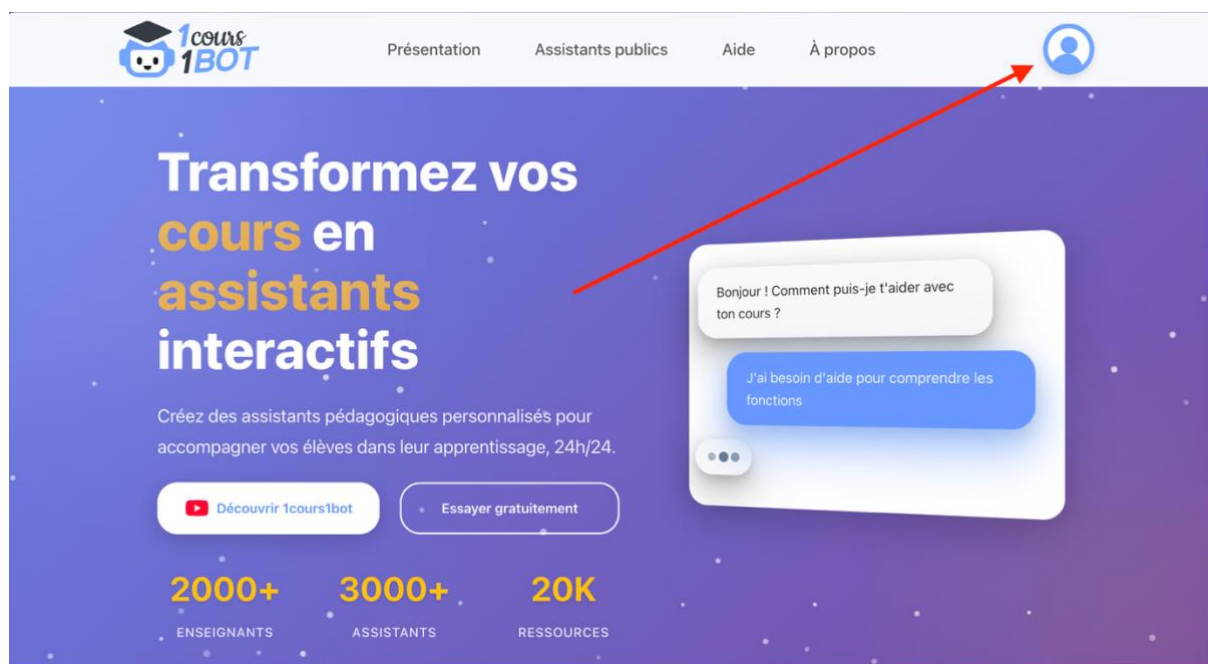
1cours 1BOT

Présentation Assistants publics Aide À propos

Transformez vos cours en assistants interactifs

Créez des assistants pédagogiques personnalisés pour accompagner vos élèves dans leur apprentissage, 24h/24.

Découvrir 1cours1bot

Essayer gratuitement

2000+
ENSEIGNANTS

3000+
ASSISTANTS

20K
RESSOURCES

Bonjour ! Comment puis-je t'aider avec ton cours ?

J'ai besoin d'aide pour comprendre les fonctions